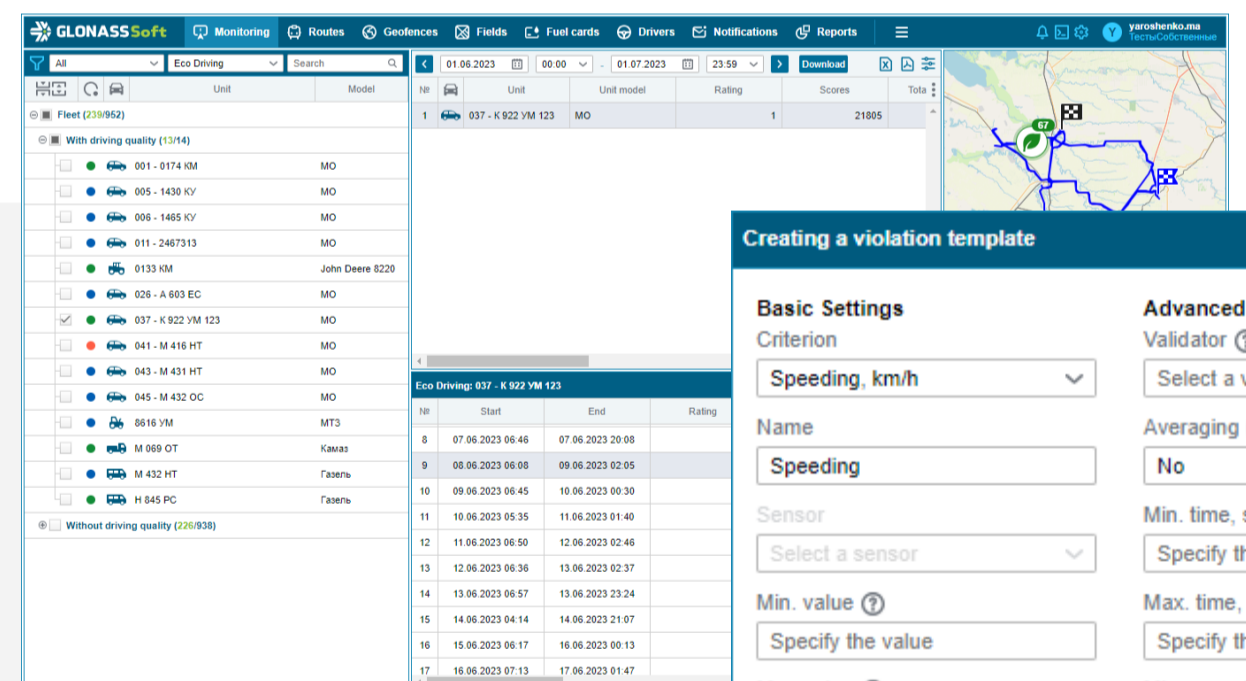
GLONASSSoft Monitoring Routes Geofences Fields Fuel cards Drivers Notifications Reports

yaroshenko.ma
ТестыСобственные

All
Eco Driving
Search

Unit
Model

Fleet (239/952)
With driving quality (13/14)

| Unit | Model |
|---|---|
| 001 - 0174 КМ | МО |
| 005 - 1430 КУ | МО |
| 006 - 1465 КУ | МО |
| 011 - 2467313 | МО |
| 0133 КМ | John Deere 8220 |
| 026 - А 603 ЕС | МО |
| 037 - К 922 УМ 123 | МО |
| 041 - М 416 НТ | МО |
| 043 - М 431 НТ | МО |
| 045 - М 432 ОС | МО |
| 8616 УМ | МТЗ |
| М 069 ОТ | Камаз |
| М 432 НТ | Газель |
| Н 845 РС | Газель |

Without driving quality (226/938)

01.06.2023 00:00 - 01.07.2023 23:59 Download

| № | | Unit | Unit model | Rating | Scores | Tota |
|---|---|---|---|---|---|---|
| 1 | | 037 - К 922 УМ 123 | МО | 1 | 21805 | |

Eco Driving: 037 - К 922 УМ 123

| № | Start | End | Rating |
|---|---|---|---|
| 8 | 07.06.2023 06:46 | 07.06.2023 20:08 | |
| 9 | 08.06.2023 06:08 | 09.06.2023 02:05 | |
| 10 | 09.06.2023 06:45 | 10.06.2023 00:30 | |
| 11 | 10.06.2023 05:35 | 11.06.2023 01:40 | |
| 12 | 11.06.2023 06:50 | 12.06.2023 02:46 | |
| 13 | 12.06.2023 06:36 | 13.06.2023 02:37 | |
| 14 | 13.06.2023 06:57 | 13.06.2023 23:24 | |
| 15 | 14.06.2023 04:14 | 14.06.2023 21:07 | |
| 16 | 15.06.2023 06:17 | 16.06.2023 00:13 | |
| 17 | 16.06.2023 07:13 | 17.06.2023 01:47 | |

67

Creating a violation template

Basic Settings
Criterion
Speeding, km/h
Name
Speeding
Sensor
Select a sensor
Min. value ?
Specify the value

Advanced
Validator ?
Select a v
Averaging
No
Min. time, s
Specify th
Max. time,
Specify th